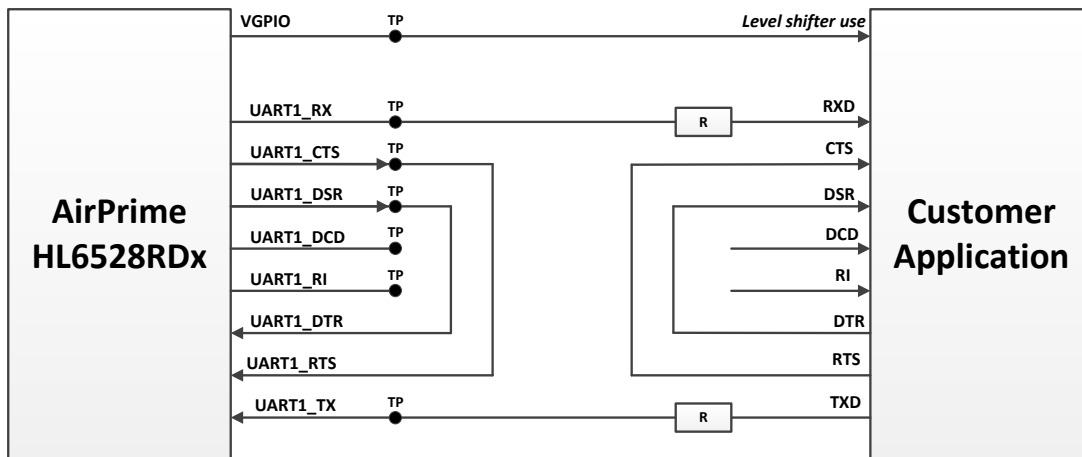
AirPrime HL6528RDx

VGPIO
TP
Level shifter use

UART1_RX
TP
R
RXD

UART1_CTS
TP
CTS

UART1_DSR
TP
DSR

UART1_DCD
TP
DCD

UART1_RI
TP
RI

UART1_DTR
DTR

UART1_RTS
RTS

UART1_TX
TP
R
TXD

Customer Application